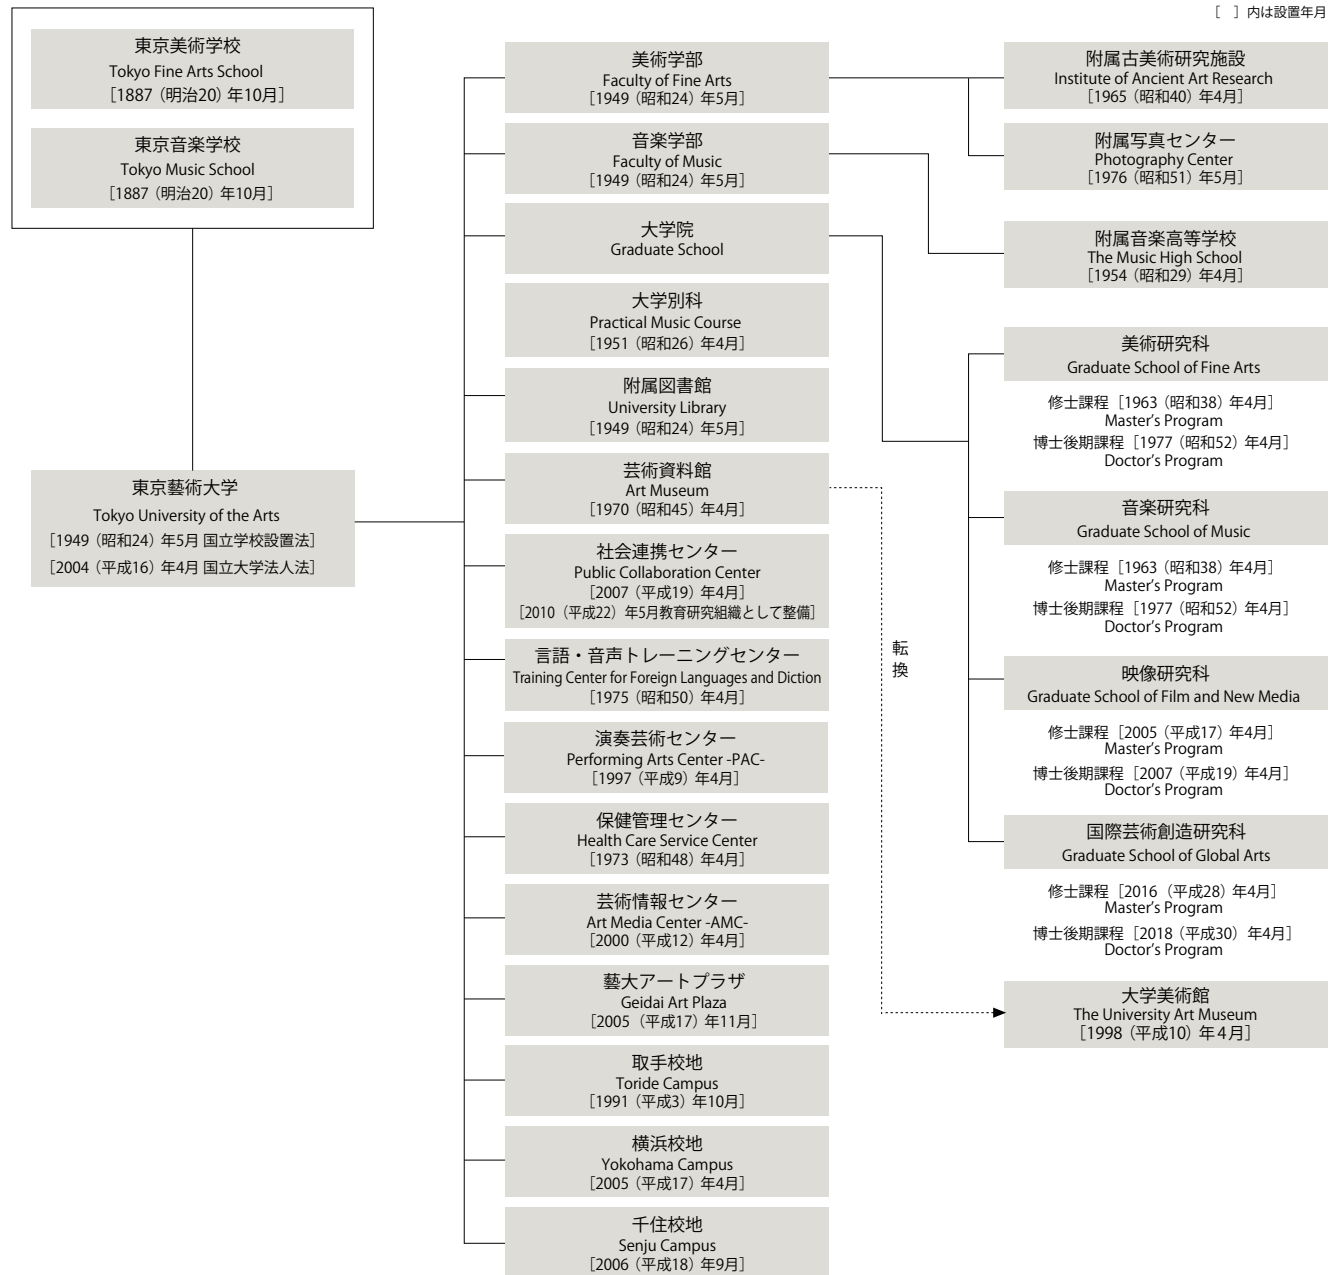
［　］内は設置年月

東京美術学校
Tokyo Fine Arts School
［1887（明治20）年10月］

東京音楽学校
Tokyo Music School
［1887（明治20）年10月］

東京藝術大学
Tokyo University of the Arts
［1949（昭和24）年5月 国立学校設置法］
［2004（平成16）年4月 国立大学法人法］

美術学部
Faculty of Fine Arts
［1949（昭和24）年5月］

音楽学部
Faculty of Music
［1949（昭和24）年5月］

大学院
Graduate School

大学別科
Practical Music Course
［1951（昭和26）年4月］

附属図書館
University Library
［1949（昭和24）年5月］

芸術資料館
Art Museum
［1970（昭和45）年4月］

社会連携センター
Public Collaboration Center
［2007（平成19）年4月］
［2010（平成22）年5月教育研究組織として整備］

言語・音声トレーニングセンター
Training Center for Foreign Languages and Diction
［1975（昭和50）年4月］

演奏芸術センター
Performing Arts Center -PAC-
［1997（平成9）年4月］

保健管理センター
Health Care Service Center
［1973（昭和48）年4月］

芸術情報センター
Art Media Center -AMC-
［2000（平成12）年4月］

藝大アートプラザ
Geidai Art Plaza
［2005（平成17）年11月］

取手校地
Toride Campus
［1991（平成3）年10月］

横浜校地
Yokohama Campus
［2005（平成17）年4月］

千住校地
Senju Campus
［2006（平成18）年9月］

転換

附属古美術研究施設
Institute of Ancient Art Research
［1965（昭和40）年4月］

附属写真センター
Photography Center
［1976（昭和51）年5月］

附属音楽高等学校
The Music High School
［1954（昭和29）年4月］

美術研究科
Graduate School of Fine Arts
修士課程［1963（昭和38）年4月］
Master's Program
博士後期課程［1977（昭和52）年4月］
Doctor's Program

音楽研究科
Graduate School of Music
修士課程［1963（昭和38）年4月］
Master's Program
博士後期課程［1977（昭和52）年4月］
Doctor's Program

映像研究科
Graduate School of Film and New Media
修士課程［2005（平成17）年4月］
Master's Program
博士後期課程［2007（平成19）年4月］
Doctor's Program

国際芸術創造研究科
Graduate School of Global Arts
修士課程［2016（平成28）年4月］
Master's Program
博士後期課程［2018（平成30）年4月］
Doctor's Program

大学美術館
The University Art Museum
［1998（平成10）年４月］